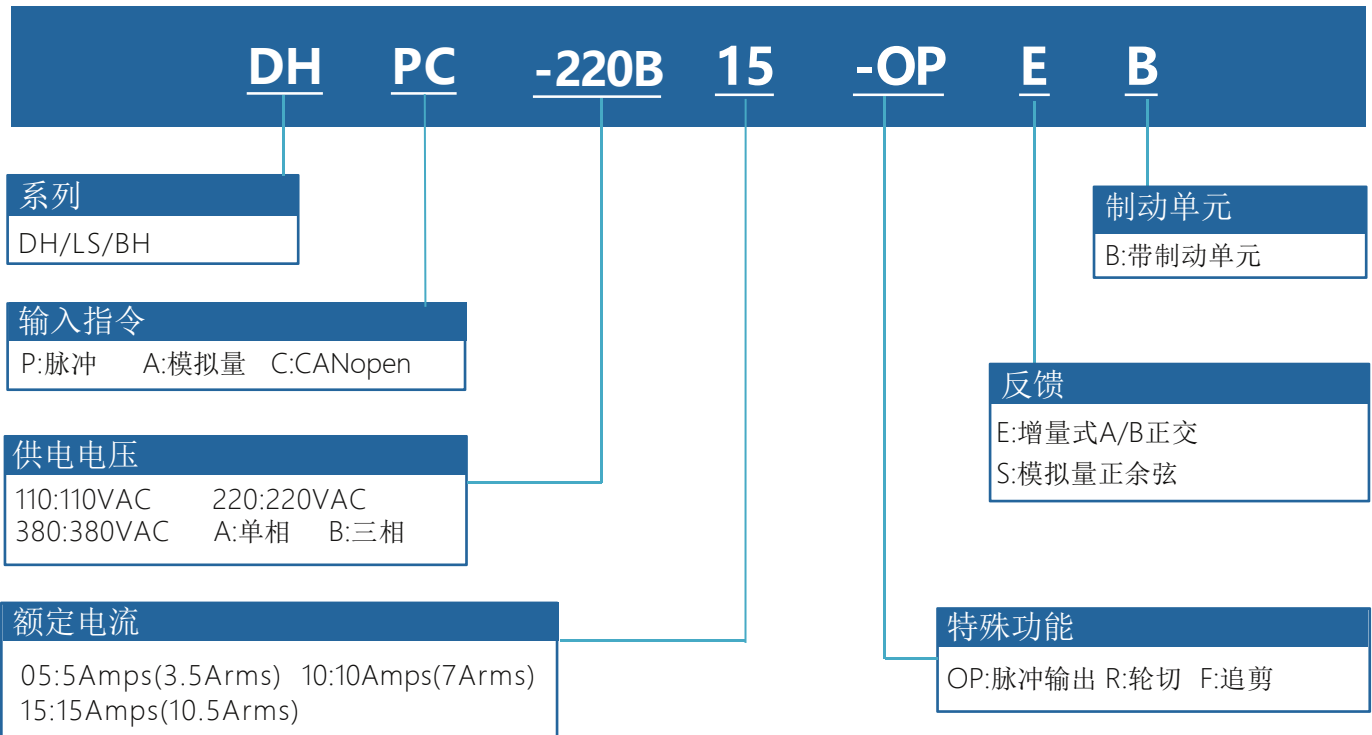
DH PC -220B 15 -OP E B

系列
DH/LS/BH

输入指令
P:脉冲 A:模拟量 C:CANopen

供电电压
110:110VAC 220:220VAC
380:380VAC A:单相 B:三相

额定电流
05:5Amps(3.5Arms) 10:10Amps(7Arms)
15:15Amps(10.5Arms)

制动单元
B:带制动单元

反馈
E:增量式A/B正交
S:模拟量正余弦

特殊功能
OP:脉冲输出 R:轮切 F:追剪